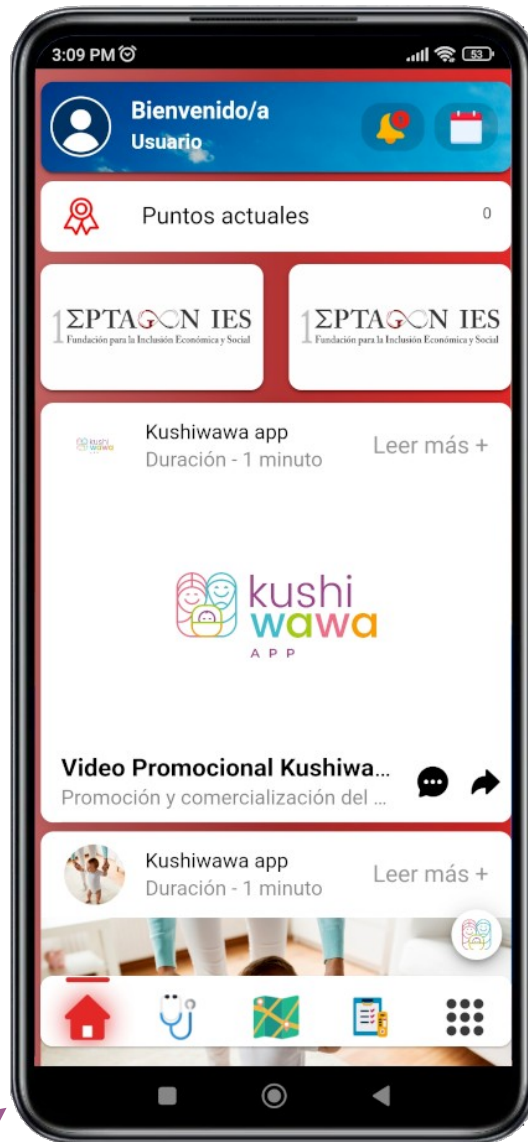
3:09 PM

Bienvenido/a
Usuario

Puntos actuales 0

1ΣPTAGON IES
Fundación para la Inclusión Económica y Social

1ΣPTAGON IES
Fundación para la Inclusión Económica y Social

Kushiwawa app
Duración - 1 minuto
Leer más +

kushi wawa
APP

Video Promocional Kushiwa...
Promoción y comercialización del ...

Kushiwawa app
Duración - 1 minuto
Leer más +